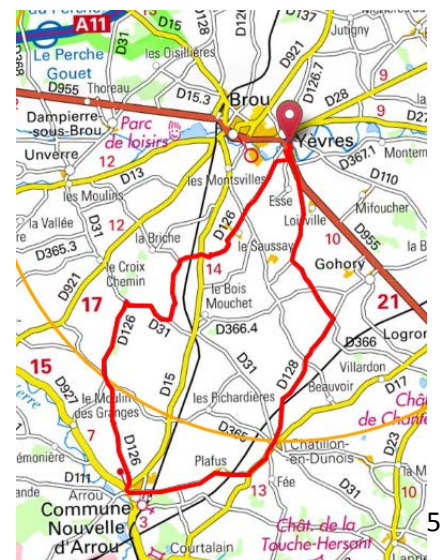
du Perche
A11
D15
D128
D120
D137
Jutigny
D31
les Oisillières
Le Perche Gouet
D955
Thoreau
D921
D126.7
D15.3
Brou
D28
9
9
D27
Dampierre-sous-Brou
Parc de loisirs
Yèvres
Unverre
12
D13
D367.1
Montem
D110
les Moulins
les Montsvilles
Esse
Mifoucher
la Vallée
D31
12
D126
Louville
D365.3
la Briche
le Saussay
10
D955
la B
D921
le Croix Chemin
14
Gohory
17
le Bois Mouchet
21
D126
D31
D366.4
Logron
15
D366
D31
Villardon
D927
D15
D128
Beauvoir
D17
le Moulin des Granges
les Pichardières
Châ de Chanfe
7
D365
Châtillon-en-Dunois
émonière
D126
D23
D111
Plafus
la M
Arrou
13
Fée
D31
10
Commune Nouvelle d'Arrou
3
Courtalain
Chât. de la Touche-Hersant
5